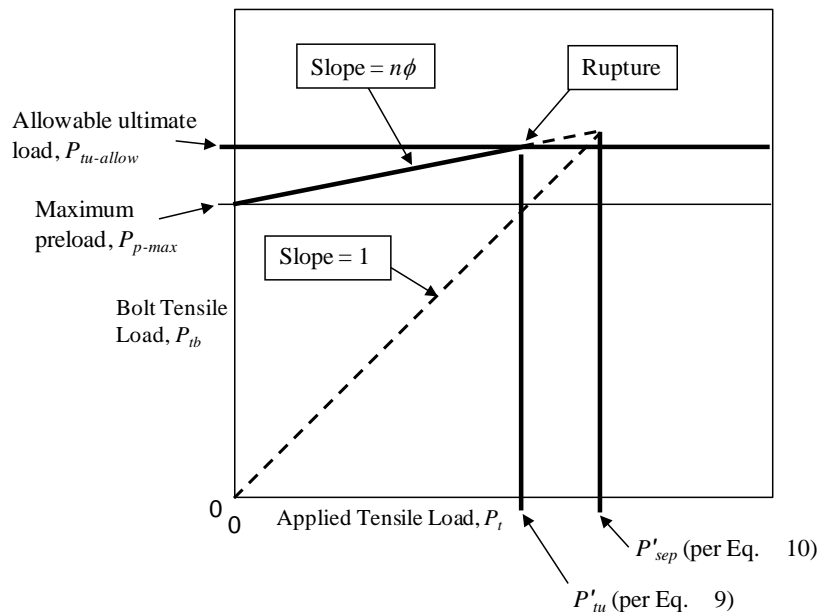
Slope = $n\phi$

Rupture

Allowable ultimate load, $P_{tu\text{-}allow}$

Maximum preload, $P_{p\text{-}max}$

Slope = 1

Bolt Tensile Load, $P_{tb}$

0

0

Applied Tensile Load, $P_t$

$P'_{sep}$ (per Eq. 10)

$P'_{tu}$ (per Eq. 9)